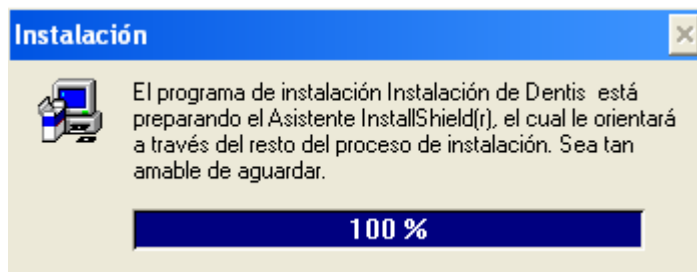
Instalación

El programa de instalación Instalación de Dentis está preparando el Asistente InstallShield(r), el cual le orientará a través del resto del proceso de instalación. Sea tan amable de aguardar.

100 %